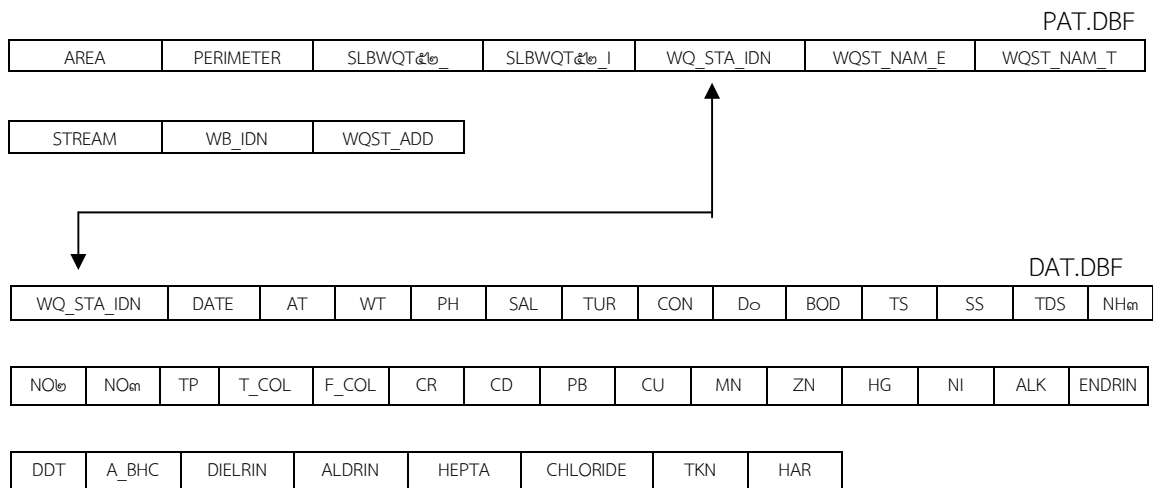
PAT.DBF

| AREA | PERIMETER | SLBWQT๔๒_ | SLBWQT๔๒_I | WQ_STA_IDN | WQST_NAM_E | WQST_NAM_T |
|---|---|---|---|---|---|---|

| STREAM | WB_IDN | WQST_ADD |
|---|---|---|

DAT.DBF

| WQ_STA_IDN | DATE | AT | WT | PH | SAL | TUR | CON | Do | BOD | TS | SS | TDS | NH๓ |
|---|---|---|---|---|---|---|---|---|---|---|---|---|---|

| NO๒ | NO๓ | TP | T_COL | F_COL | CR | CD | PB | CU | MN | ZN | HG | NI | ALK | ENDRIN |
|---|---|---|---|---|---|---|---|---|---|---|---|---|---|---|

| DDT | A_BHC | DIELRIN | ALDRIN | HEPTA | CHLORIDE | TKN | HAR |
|---|---|---|---|---|---|---|---|